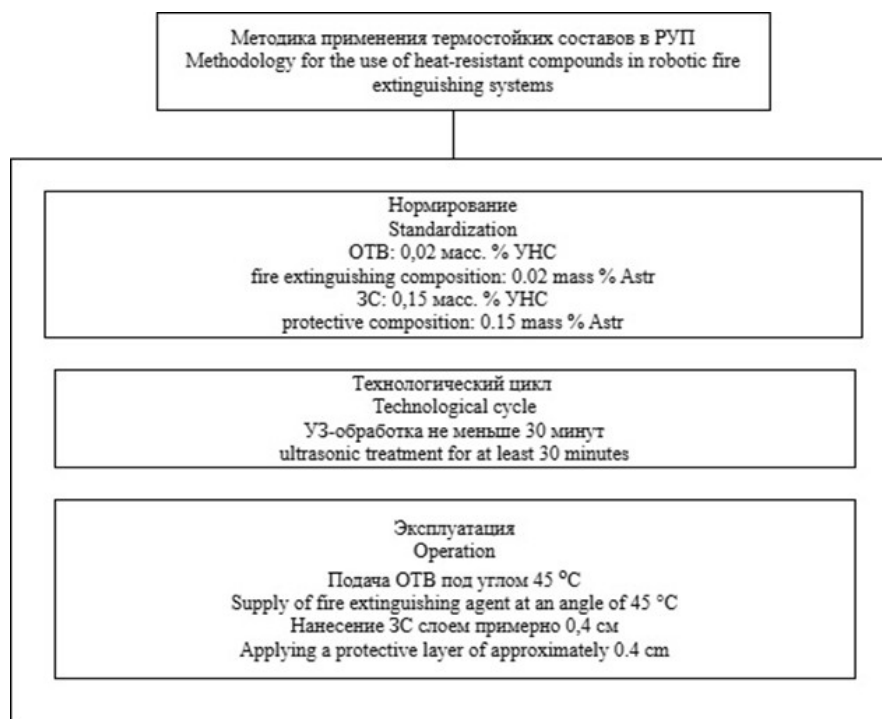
Методика применения термостойких составов в РУП
Methodology for the use of heat-resistant compounds in robotic fire extinguishing systems

Нормирование
Standardization
ОТВ: 0,02 масс. % УНС
fire extinguishing composition: 0.02 mass % Astr
ЗС: 0,15 масс. % УНС
protective composition: 0.15 mass % Astr

Технологический цикл
Technological cycle
УЗ-обработка не меньше 30 минут
ultrasonic treatment for at least 30 minutes

Эксплуатация
Operation
Подача ОТВ под углом 45 °C
Supply of fire extinguishing agent at an angle of 45 °C
Нанесение ЗС слоем примерно 0,4 см
Applying a protective layer of approximately 0.4 cm